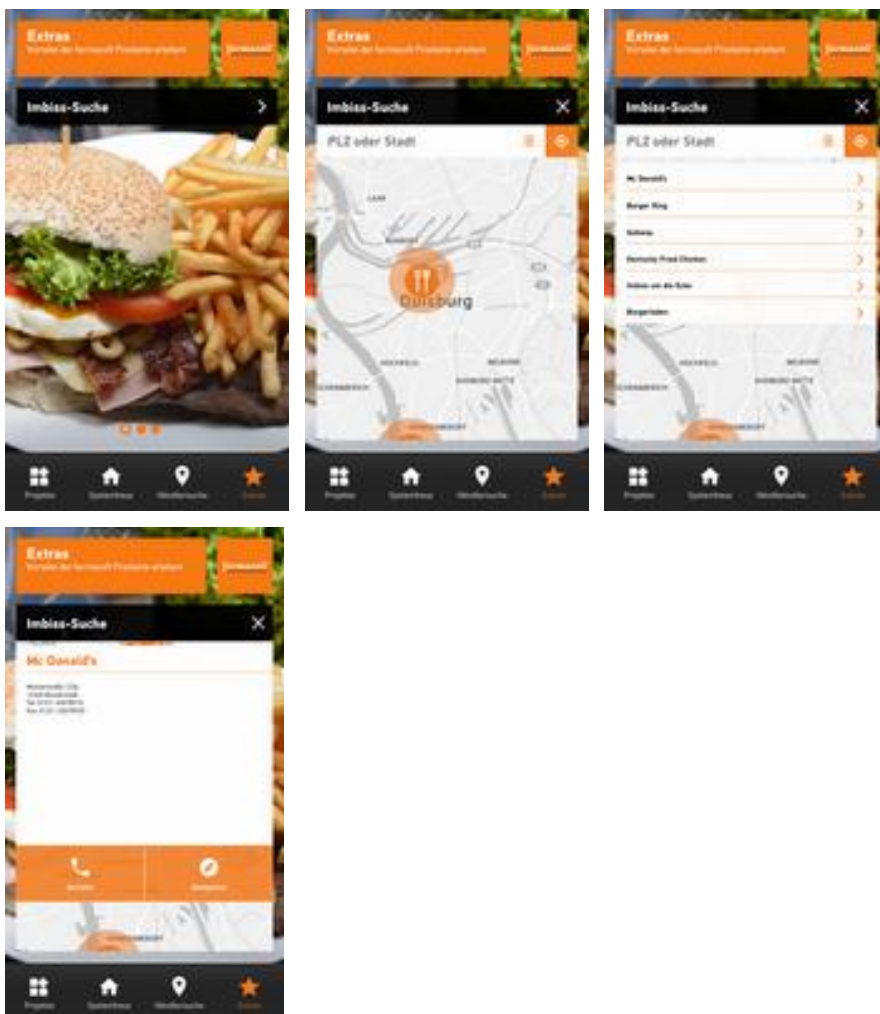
Extras
Vorteile der fermacell Produkte erleben

Imbiss-Suche

Projekte Systemhaus Händlersuche Extras

Extras
Vorteile der fermacell Produkte erleben

Imbiss-Suche

PLZ oder Stadt

Duisburg

Projekte Systemhaus Händlersuche Extras

Extras
Vorteile der fermacell Produkte erleben

Imbiss-Suche

PLZ oder Stadt

Mc Donald's

Burger King

Subway

Kentucky Fried Chicken

Imbiss um die Ecke

Burgerladen

Projekte Systemhaus Händlersuche Extras

Extras
Vorteile der fermacell Produkte erleben

Imbiss-Suche

Mc Donald's

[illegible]

Anrufen Navigation

Projekte Systemhaus Händlersuche Extras